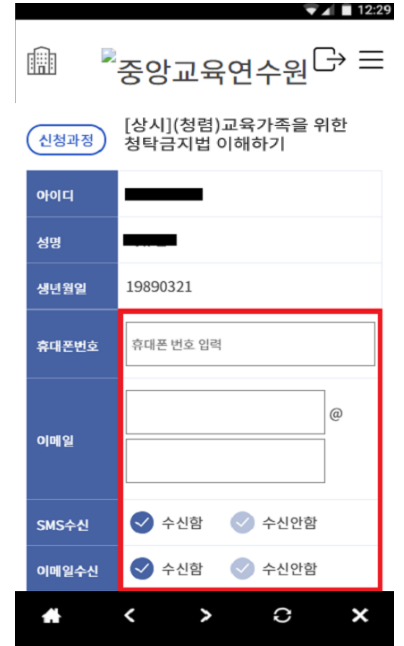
12:29

중앙교육연수원

신청과정 [상시](청렴)교육가족을 위한 청탁금지법 이해하기

| | |
|---|---|
| 아이디 | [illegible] |
| 성명 | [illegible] |
| 생년월일 | 19890321 |
| 휴대폰번호 | 휴대폰 번호 입력 |
| 이메일 | @ |
| SMS수신 | 수신함 수신안함 |
| 이메일수신 | 수신함 수신안함 |